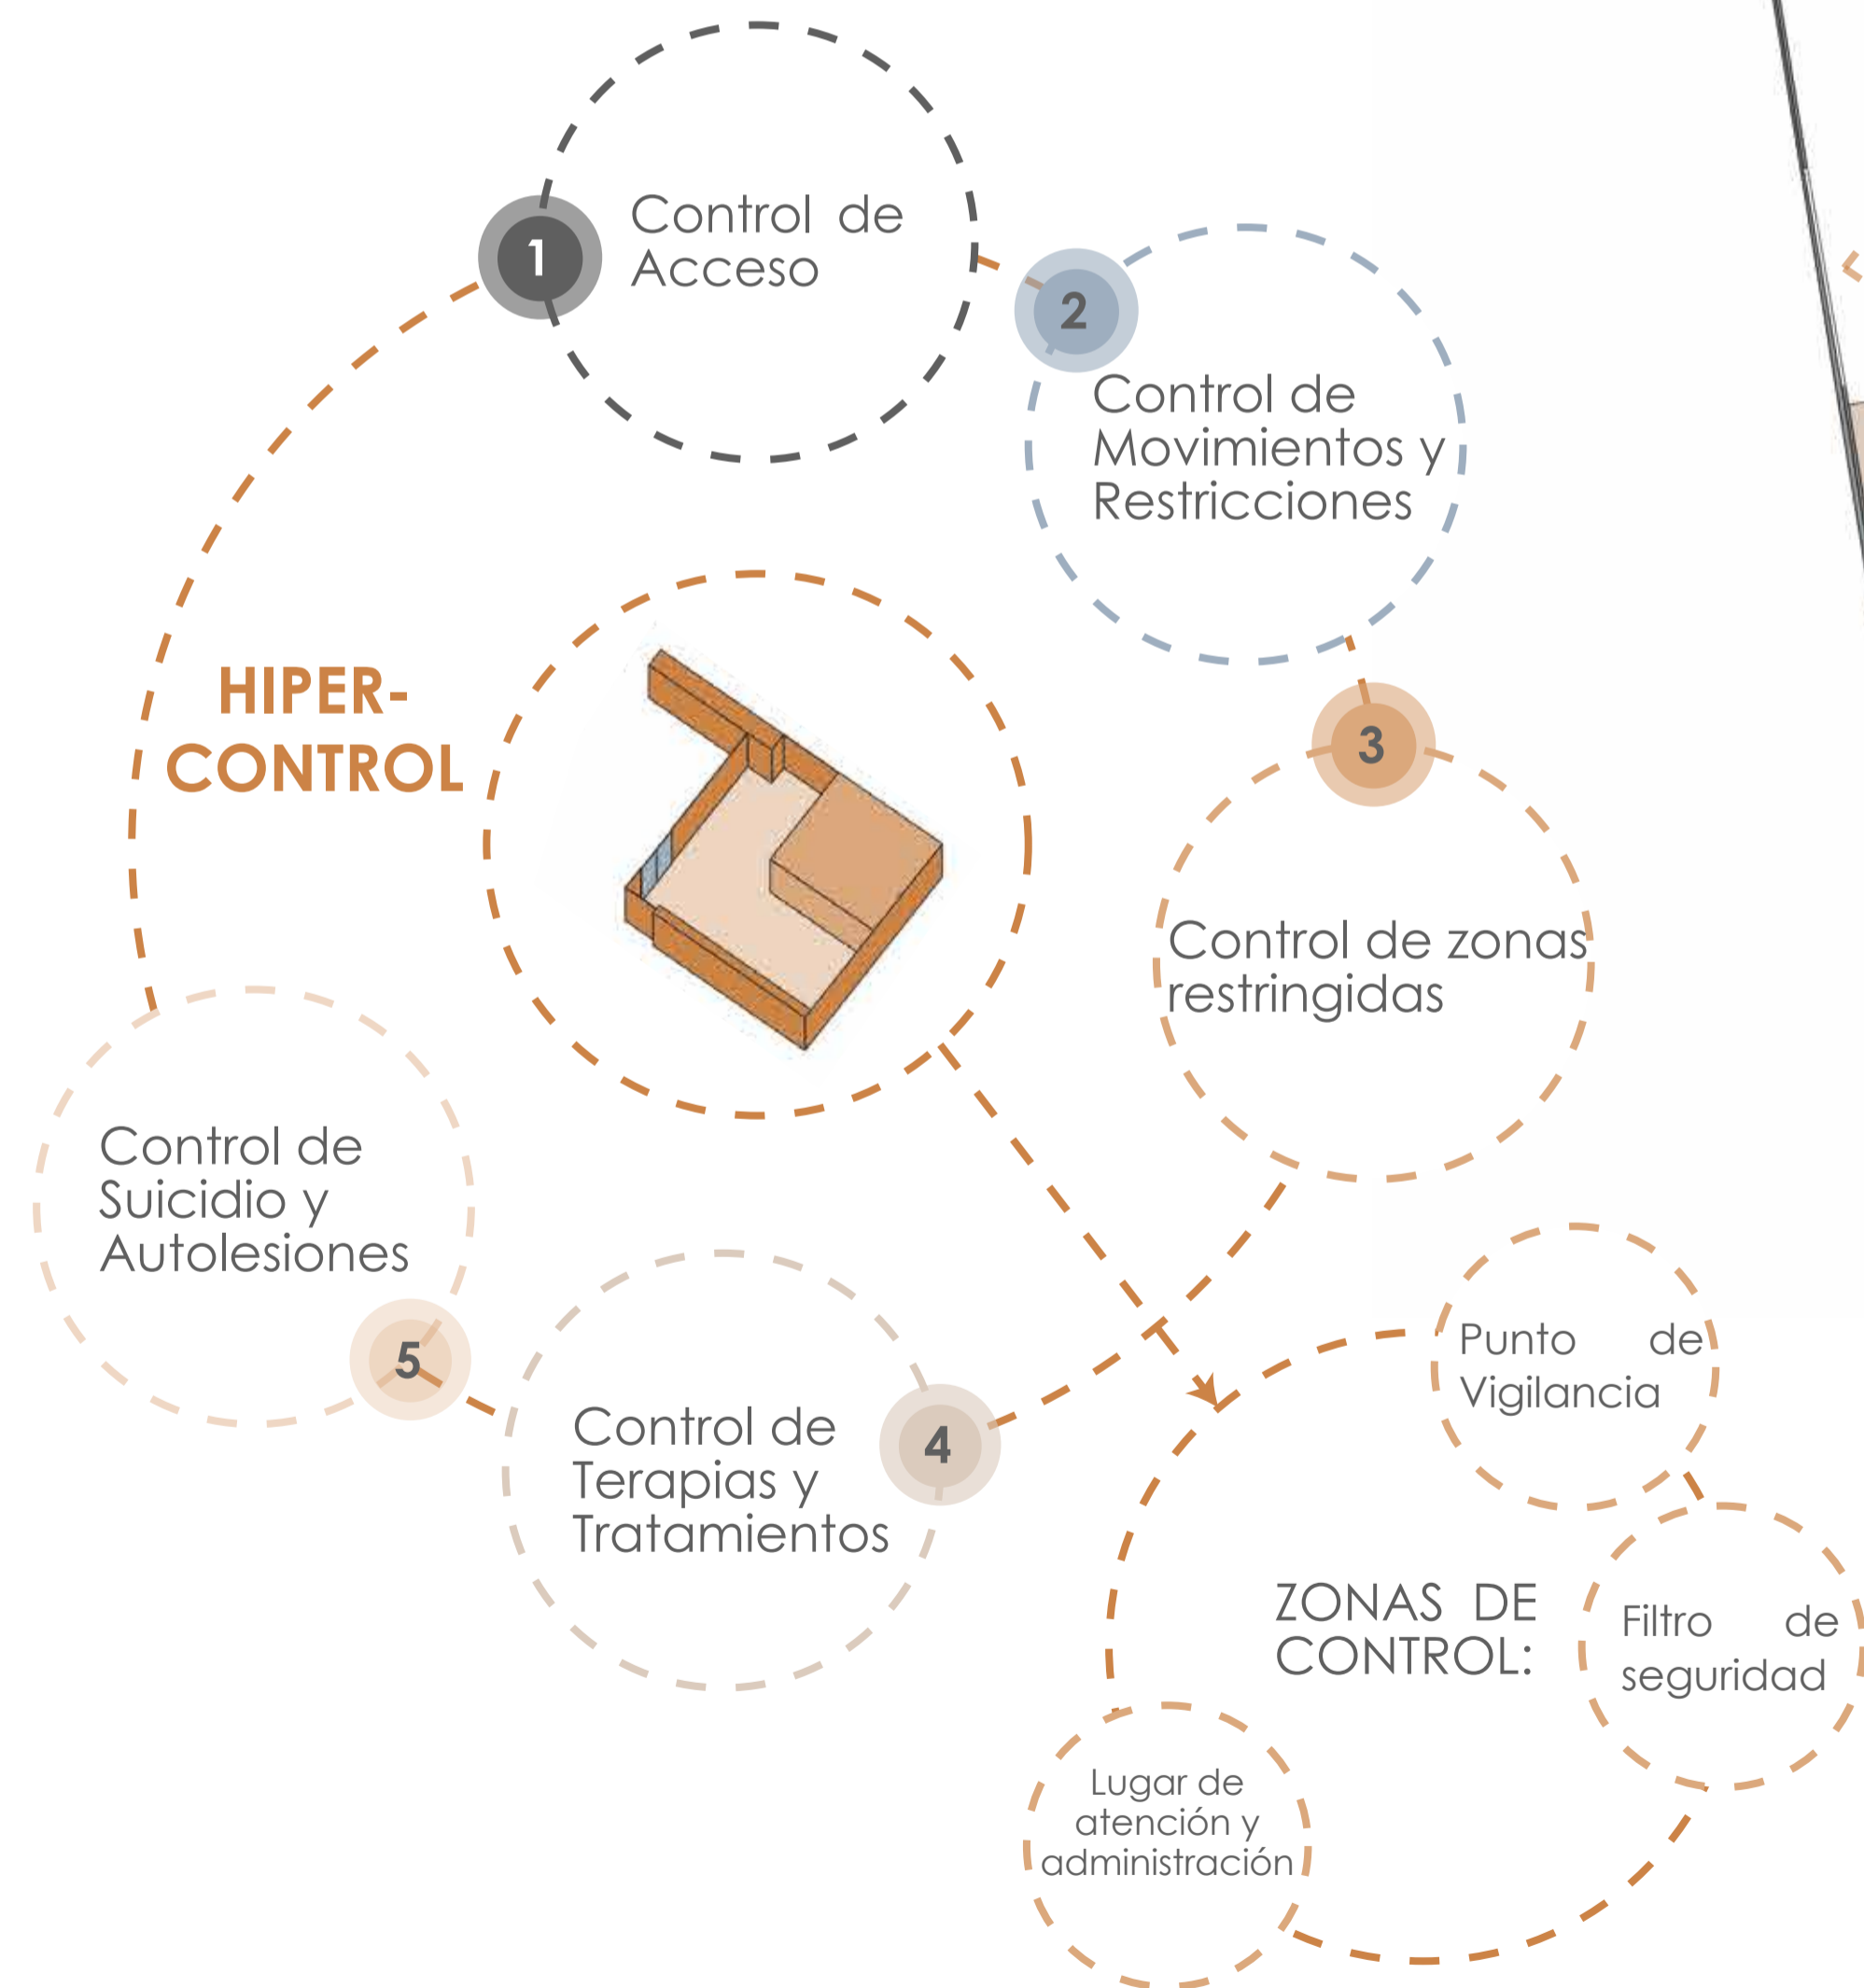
1
Control de Acceso

2
Control de Movimientos y Restricciones

HIPER-CONTROL

3
Control de zonas restringidas

Control de Suicidio y Autolesiones

5

Control de Terapias y Tratamientos

4

Punto de Vigilancia

ZONAS DE CONTROL:

Filtro de seguridad

Lugar de atención y administración